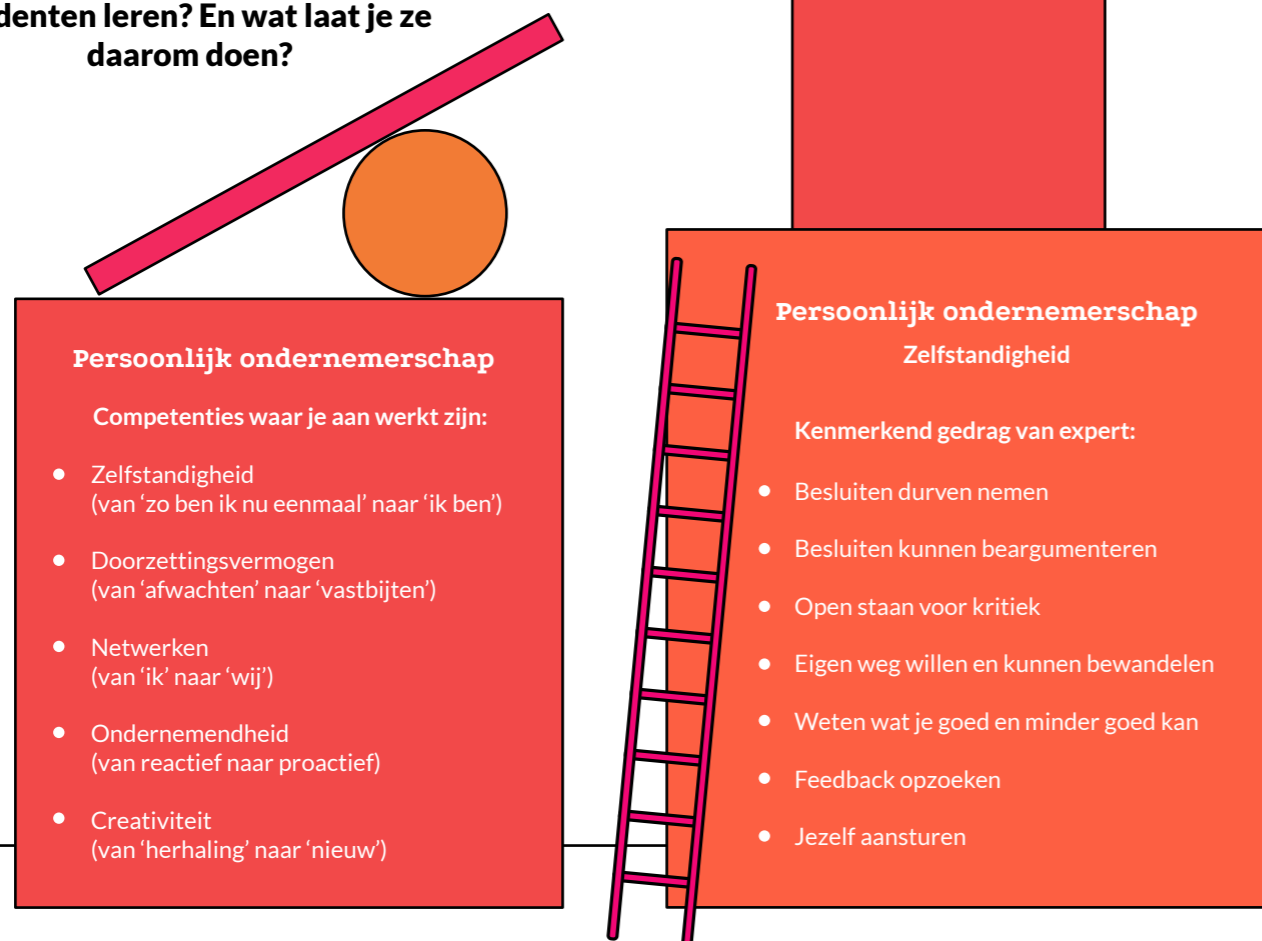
denten leren? En wat laat je ze daarom doen?

Persoonlijk ondernemerschap

Competenties waar je aan werkt zijn:

- Zelfstandigheid (van ‘zo ben ik nu eenmaal’ naar ‘ik ben’)
- Doorzettingsvermogen (van ‘afwachten’ naar ‘vastbijten’)
- Netwerken (van ‘ik’ naar ‘wij’)
- Ondernemendheid (van reactief naar proactief)
- Creativiteit (van ‘herhaling’ naar ‘nieuw’)

Persoonlijk ondernemerschap
Zelfstandigheid

Kenmerkend gedrag van expert:

- Besluiten durven nemen
- Besluiten kunnen beargumenteren
- Open staan voor kritiek
- Eigen weg willen en kunnen bewandelen
- Weten wat je goed en minder goed kan
- Feedback opzoeken
- Jezelf aansturen